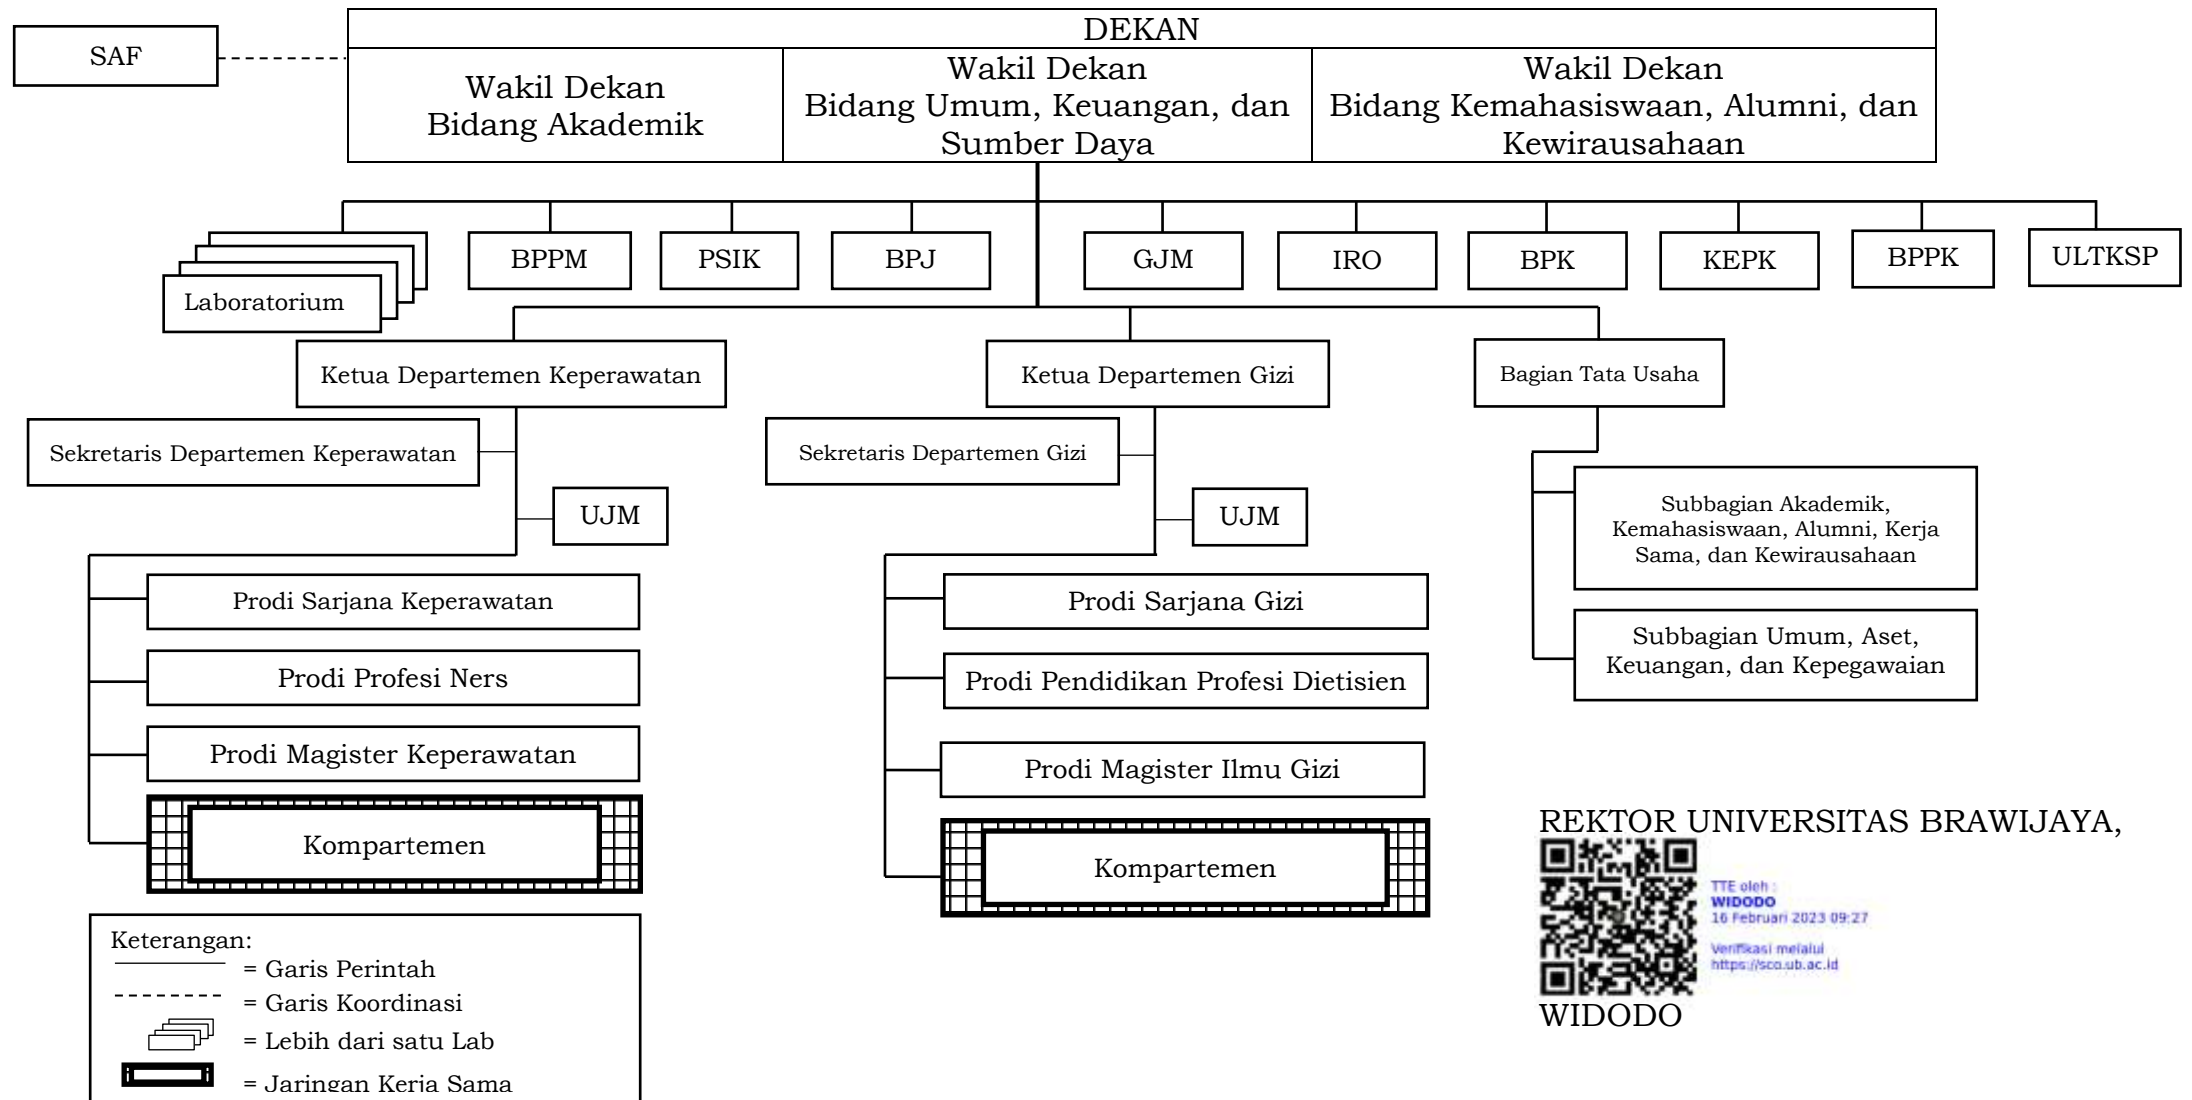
SAF

DEKAN

Wakil Dekan Bidang Akademik

Wakil Dekan Bidang Umum, Keuangan, dan Sumber Daya

Wakil Dekan Bidang Kemahasiswaan, Alumni, dan Kewirausahaan

Laboratorium

BPPM

PSIK

BPJ

GJM

IRO

BPK

KEPK

BPPK

ULTKSP

Ketua Departemen Keperawatan

Ketua Departemen Gizi

Bagian Tata Usaha

Sekretaris Departemen Keperawatan

Sekretaris Departemen Gizi

UJM

UJM

Subbagian Akademik, Kemahasiswaan, Alumni, Kerja Sama, dan Kewirausahaan

Subbagian Umum, Aset, Keuangan, dan Kepegawaian

Prodi Sarjana Keperawatan

Prodi Profesi Ners

Prodi Magister Keperawatan

Kompartemen

Prodi Sarjana Gizi

Prodi Pendidikan Profesi Dietisien

Prodi Magister Ilmu Gizi

Kompartemen

REKTOR UNIVERSITAS BRAWIJAYA,

TTE oleh :
WIDODO
16 Februari 2023 09:27

Verifikasi melalui
https://sco.ub.ac.id

WIDODO

Keterangan:
= Garis Perintah
= Garis Koordinasi
= Lebih dari satu Lab
= Jaringan Kerja Sama